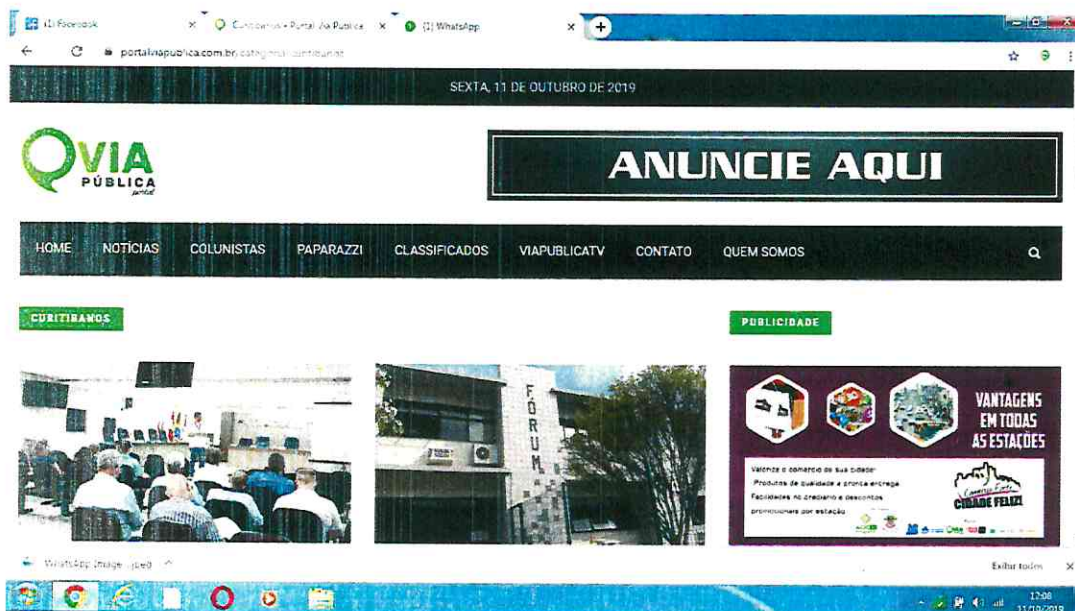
(1) Facebook × Curitibanos • Portal Via Pública × (1) WhatsApp ×

portalviapublica.com.br/categoria/curitibanos

SEXTA, 11 DE OUTUBRO DE 2019

VIA PÚBLICA portal

ANUNCIE AQUI

HOME NOTÍCIAS COLUNISTAS PAPARAZZI CLASSIFICADOS VIAPUBLICATV CONTATO QUEM SOMOS

CURITIBANOS

PUBLICIDADE

FÓRUM

VANTAGENS EM TODAS AS ESTAÇÕES

Valorize o comércio da sua cidade!
Produtos de qualidade e pronta entrega
Facilidades no crediário e descontos promocionais por estação

CIDADE FELIZ

WhatsApp Image ....jpeg

Exibir todos

12:08
11/10/2019